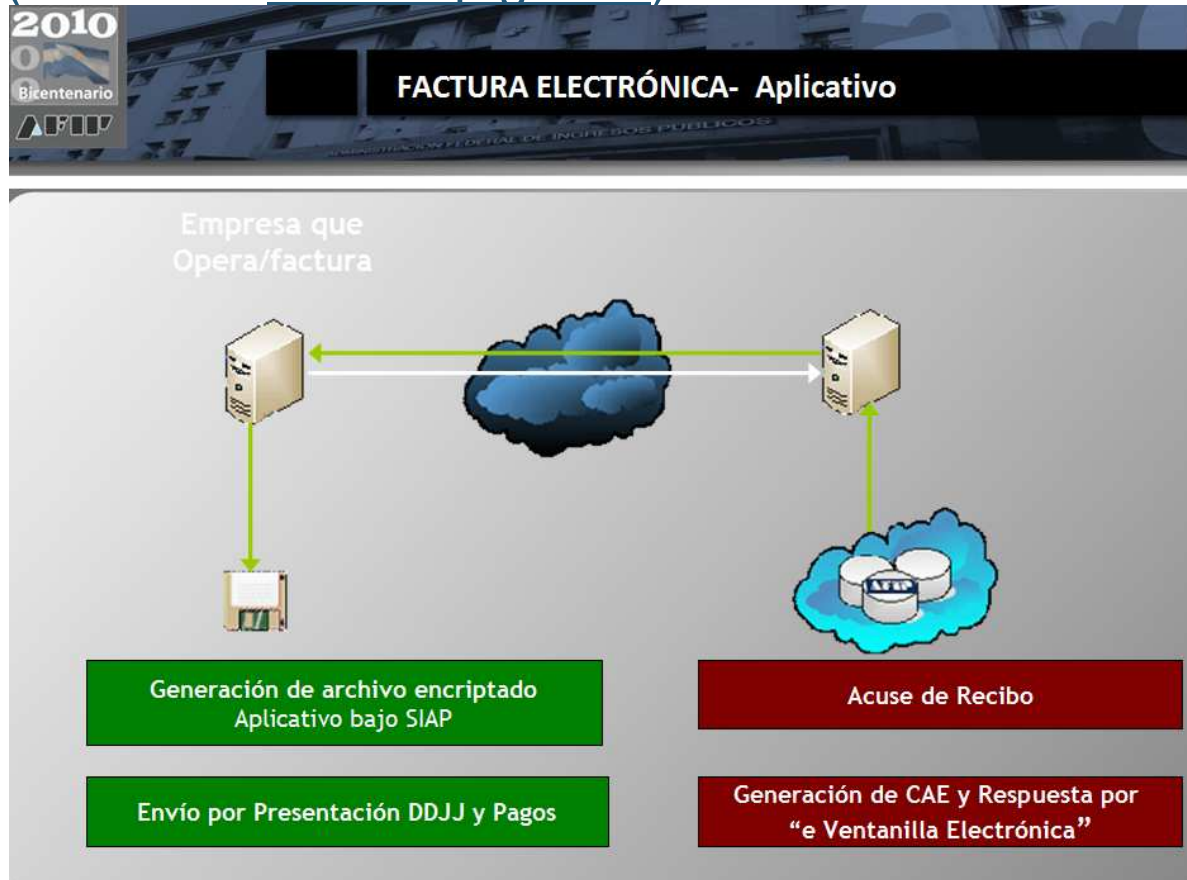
2010

Bicentenario

AFIP

FACTURA ELECTRÓNICA- Aplicativo

ADMINISTRACION FEDERAL DE INGRESOS PUBLICOS

Empresa que Opera/factura

AFIP

Generación de archivo encriptado Aplicativo bajo SIAP

Envío por Presentación DDJJ y Pagos

Acuse de Recibo

Generación de CAE y Respuesta por “e Ventanilla Electrónica”